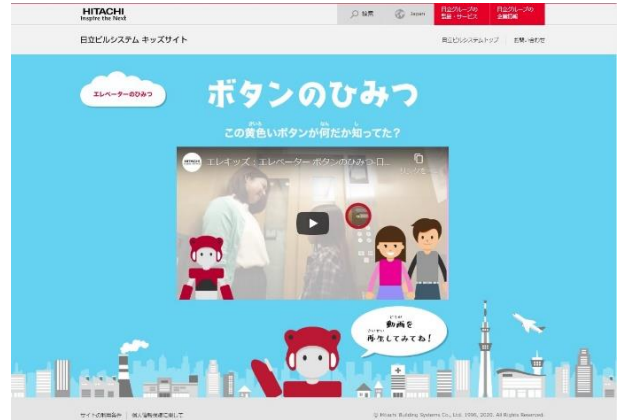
HITACHI
Inspire the Next

検索 Japan 日立グループの製品・サービス 日立グループの企業情報

日立ビルシステム キッズサイト

日立ビルシステムトップ お問い合わせ

エレベーターのひみつ

ボタンのひみつ

この黄色いボタンが何だか知ってた?

エレキッズ: エレベーター ボタンのひみつ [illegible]

動画を再生してみてね!

サイトの利用条件 個人情報保護に関して

© Hitachi Building Systems Co., Ltd. 1996, 2020. All Rights Reserved.